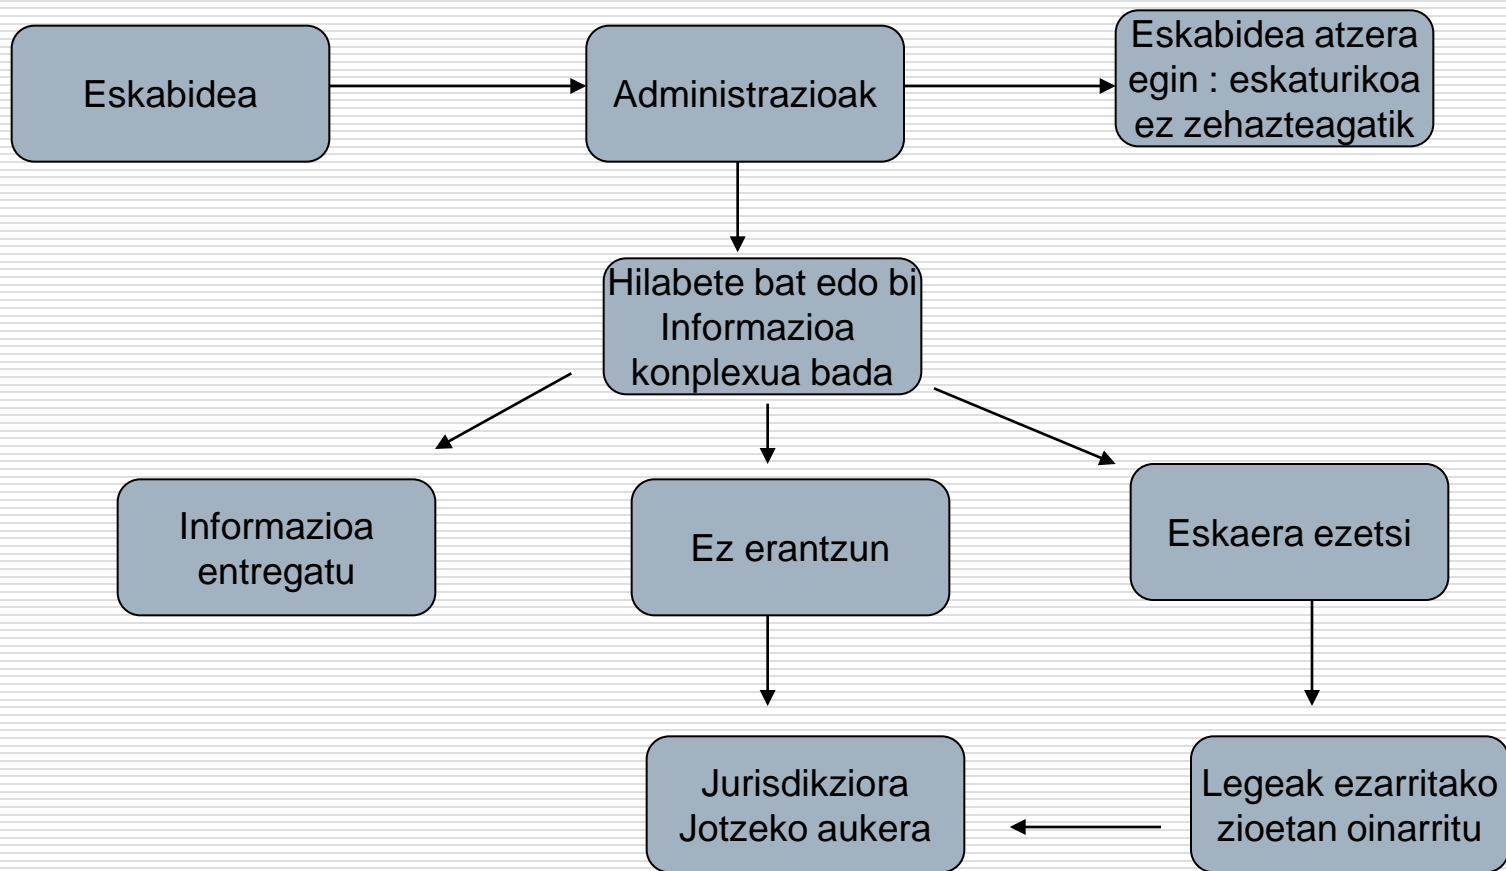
Eskabidea

Administrazioak

Eskabidea atzera egin : eskaturikoa ez zehazteagatik

Hilabete bat edo bi
Informazioa konplexua bada

Informazioa entregatu

Ez erantzun

Eskaera ezetsi

Jurisdikziora
Jotzeko aukera

Legeak ezarritako zioetan oinarritu